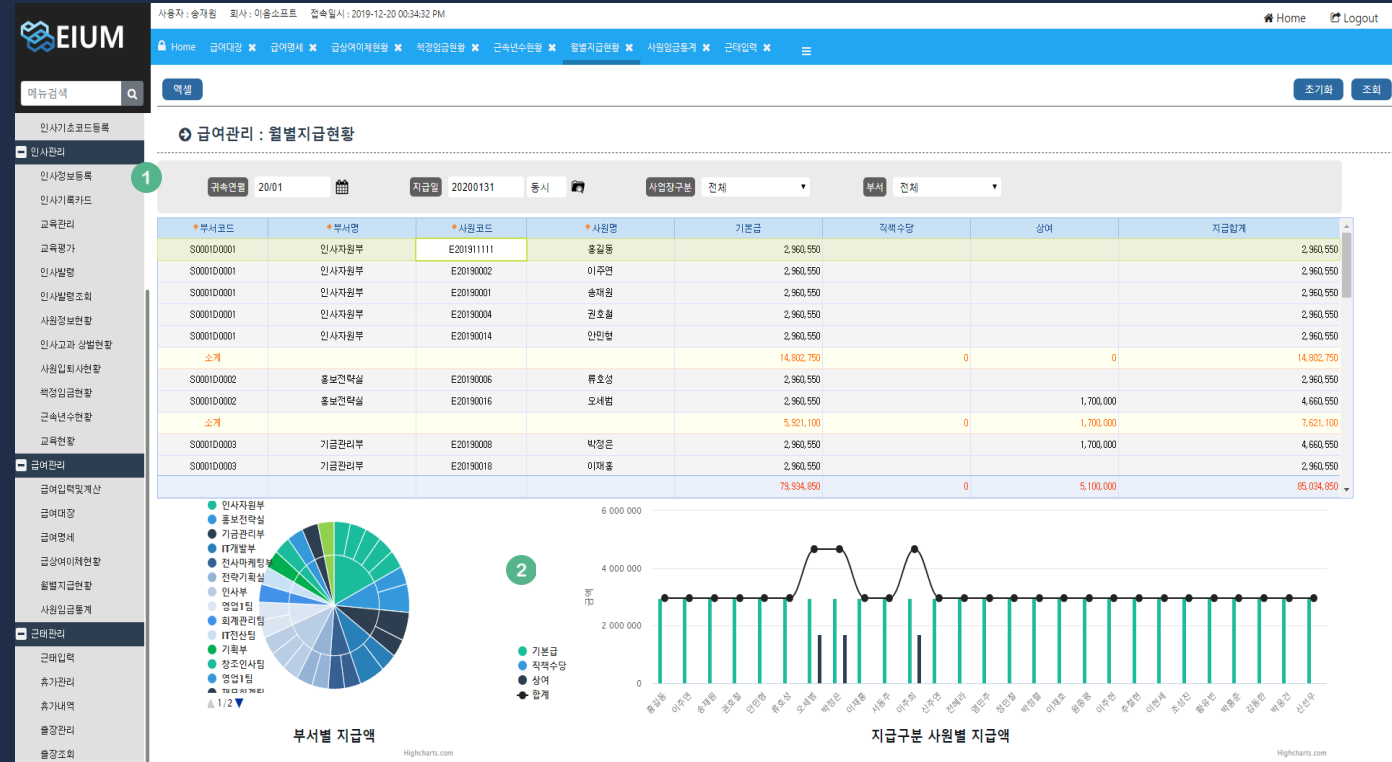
EIUM

메뉴검색

인사기초코드등록
인사관리
인사정보등록
인사기록카드
교육관리
교육평가
인사발령
인사발령조회
사원정보현황
인사고과 상벌현황
사원입퇴사현황
책정임금현황
근속년수현황
교육현황
급여관리
급여입력및계산
급여대장
급여명세
급상여이체현황
월별지급현황
사원임금통계
근태관리
근태입력
휴가관리
휴가내역
출장관리
출장조회

사용자 : 송재원 회사 : 이음소프트 접속일시 : 2019-12-20 00:34:32 PM

Home Logout

Home 급여대장 급여명세 급상여이체현황 책정임금현황 근속년수현황 월별지급현황 사원임금통계 근태입력

엑셀

초기화 조회

급여관리 : 월별지급현황

1

귀속연월 20/01 지급일 20200131 동시 사업장구분 전체 부서 전체

| *부서코드 | *부서명 | *사원코드 | *사원명 | 기본급 | 직책수당 | 상여 | 지급합계 |
|---|---|---|---|---|---|---|---|
| S0001D0001 | 인사자원부 | E201911111 | 홍길동 | 2,960,550 | | | 2,960,550 |
| S0001D0001 | 인사자원부 | E20190002 | 이주연 | 2,960,550 | | | 2,960,550 |
| S0001D0001 | 인사자원부 | E20190001 | 송재원 | 2,960,550 | | | 2,960,550 |
| S0001D0001 | 인사자원부 | E20190004 | 권호철 | 2,960,550 | | | 2,960,550 |
| S0001D0001 | 인사자원부 | E20190014 | 안민형 | 2,960,550 | | | 2,960,550 |
| 소계 | | | | 14,802,750 | 0 | 0 | 14,802,750 |
| S0001D0002 | 홍보전략실 | E20190006 | 류호성 | 2,960,550 | | | 2,960,550 |
| S0001D0002 | 홍보전략실 | E20190016 | 오세범 | 2,960,550 | | 1,700,000 | 4,660,550 |
| 소계 | | | | 5,921,100 | 0 | 1,700,000 | 7,621,100 |
| S0001D0003 | 기금관리부 | E20190008 | 박정은 | 2,960,550 | | 1,700,000 | 4,660,550 |
| S0001D0003 | 기금관리부 | E20190018 | 이재홍 | 2,960,550 | | | 2,960,550 |
| | | | | 79,934,850 | 0 | 5,100,000 | 85,034,850 |

인사자원부
홍보전략실
기금관리부
IT개발부
전사마케팅팀
전략기획실
인사부
영업1팀
회계관리팀
IT전산팀
기획부
창조인사팀
영업1팀
1/2

부서별 지급액

Highcharts.com

2

6 000 000
4 000 000
2 000 000
0
금액

기본급
직책수당
상여
합계

홍길동 이주연 송재원 권호철 안민형 류호성 오세범 박정은 이재홍 서용주 이주희 신주연 전혜리 염민주 정민철 박정철 이재호 윤종명 이주현 주형민 이현석 조성진 황유빈 박용준 김동한 박영진 신진우

지급구분 사원별 지급액

Highcharts.com